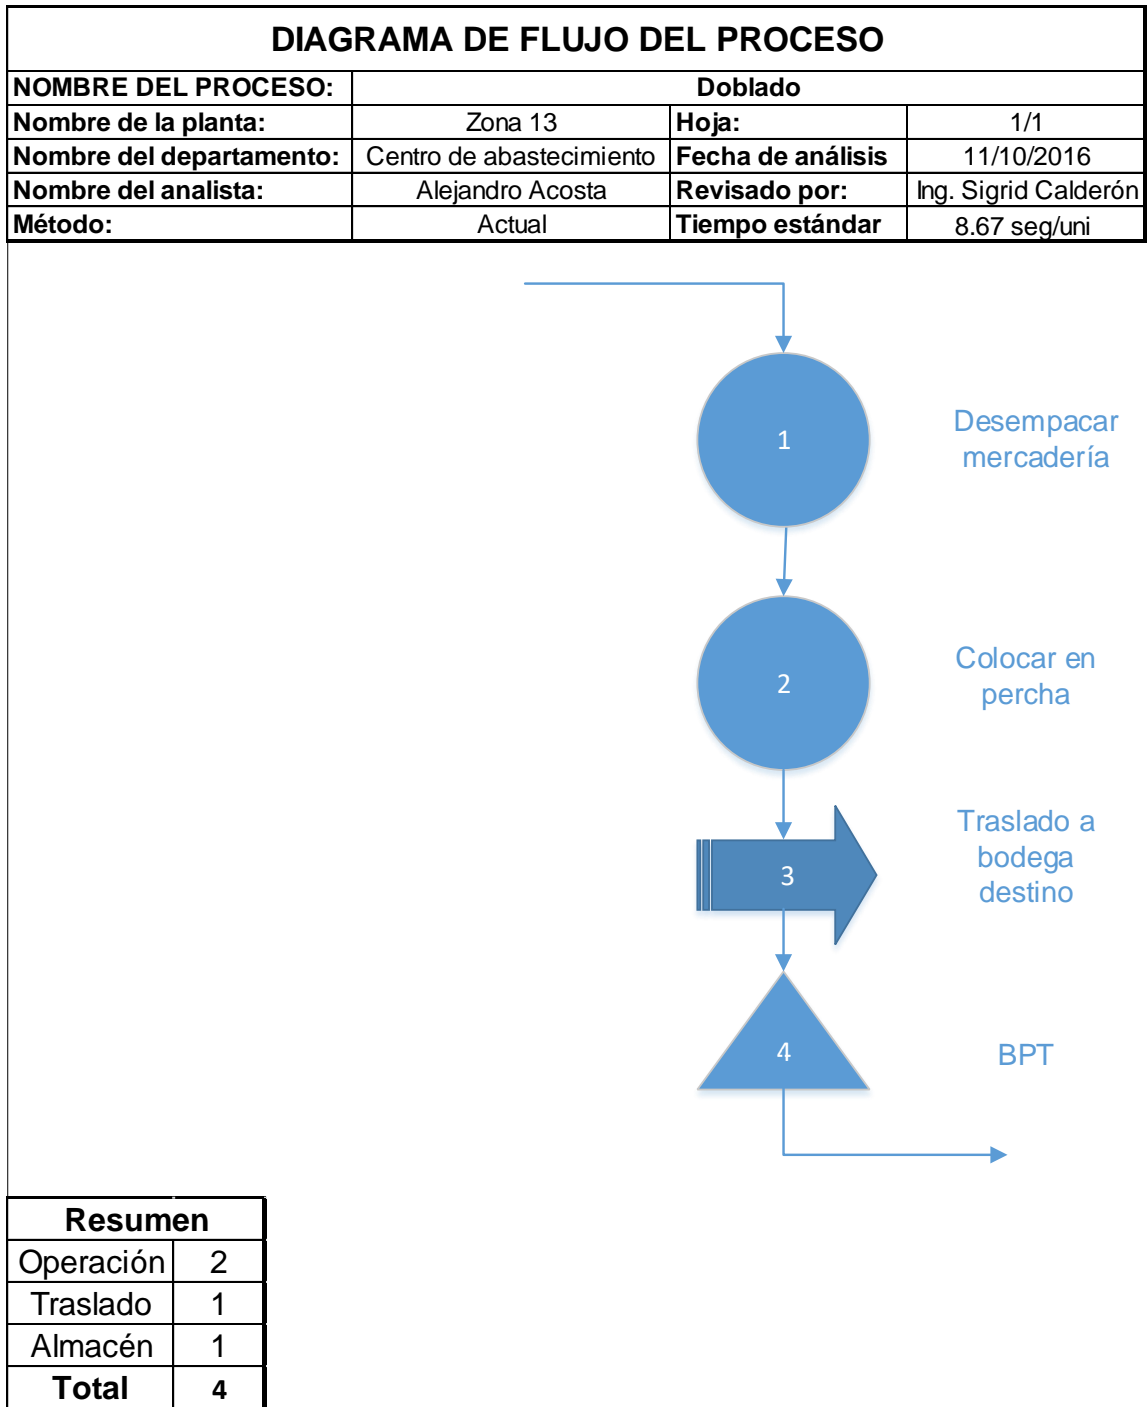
DIAGRAMA DE FLUJO DEL PROCESO

| NOMBRE DEL PROCESO: | Doblado | | |
|---|---|---|---|
| Nombre de la planta: | Zona 13 | Hoja: | 1/1 |
| Nombre del departamento: | Centro de abastecimiento | Fecha de análisis | 11/10/2016 |
| Nombre del analista: | Alejandro Acosta | Revisado por: | Ing. Sigrid Calderón |
| Método: | Actual | Tiempo estándar | 8.67 seg/uni |

1 Desempacar mercadería

2 Colocar en percha

3 Traslado a bodega destino

4 BPT

| Resumen | |
|---|---|
| Operación | 2 |
| Traslado | 1 |
| Almacén | 1 |
| Total | 4 |